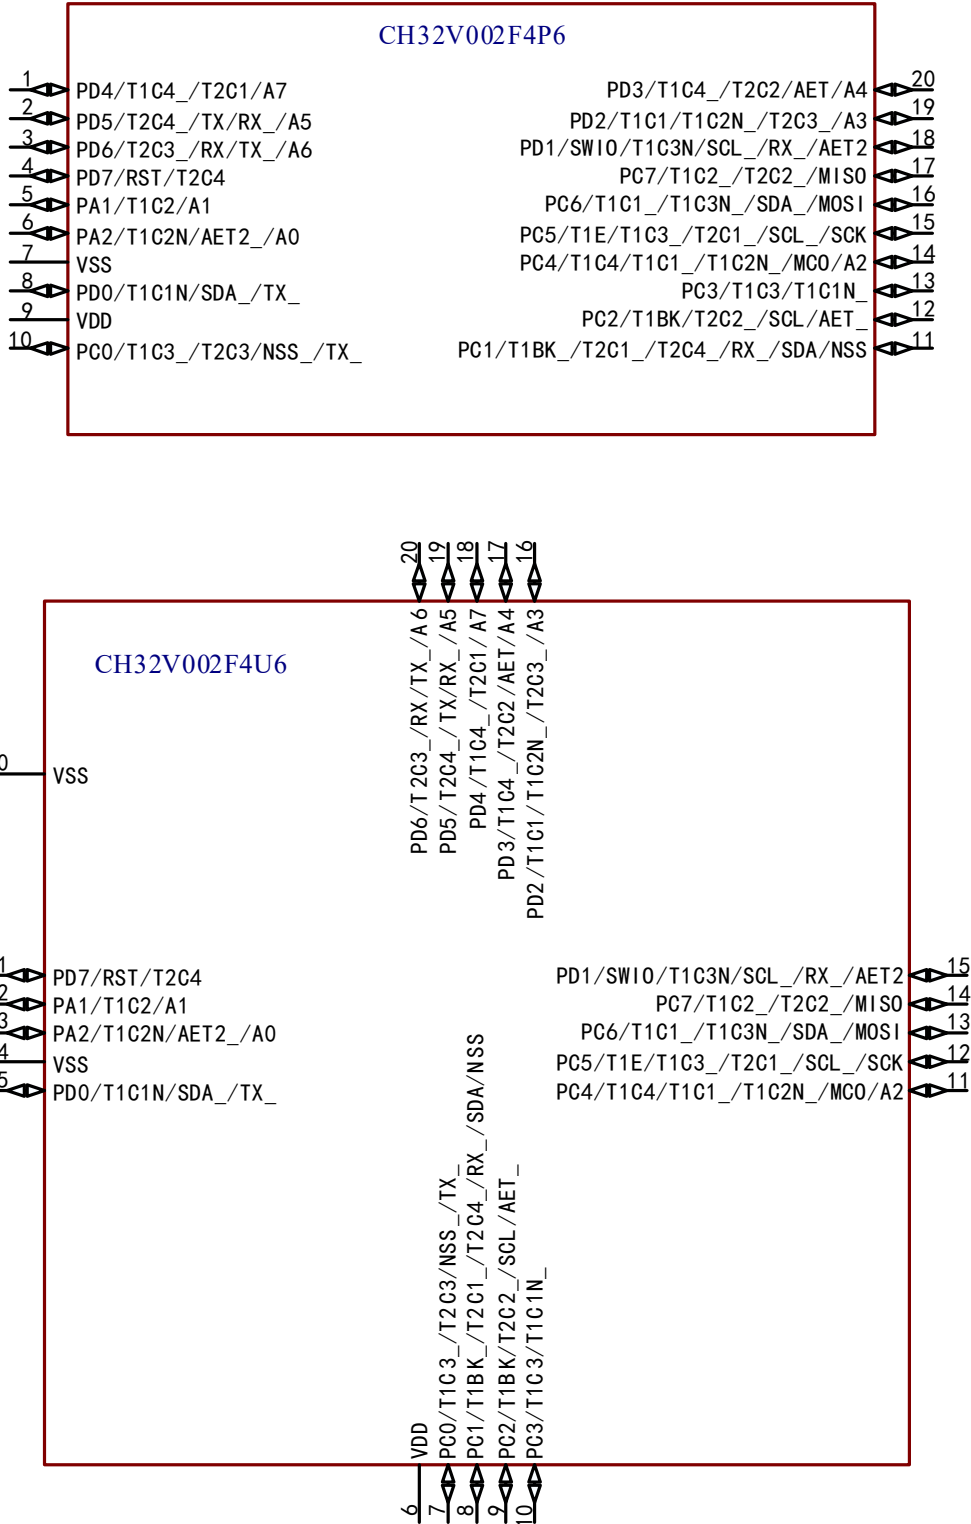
CH32V002F4P6

1 PD4/T1C4_/T2C1/A7
2 PD5/T2C4_/TX/RX_/A5
3 PD6/T2C3_/RX/TX_/A6
4 PD7/RST/T2C4
5 PA1/T1C2/A1
6 PA2/T1C2N/AET2_/A0
7 VSS
8 PD0/T1C1N/SDA_/TX_
9 VDD
10 PC0/T1C3_/T2C3/NSS_/TX_

PD3/T1C4_/T2C2/AET/A4 20
PD2/T1C1/T1C2N_/T2C3_/A3 19
PD1/SWIO/T1C3N/SCL_/RX_/AET2 18
PC7/T1C2_/T2C2_/MISO 17
PC6/T1C1_/T1C3N_/SDA_/MOSI 16
PC5/T1E/T1C3_/T2C1_/SCL_/SCK 15
PC4/T1C4/T1C1_/T1C2N_/MCO/A2 14
PC3/T1C3/T1C1N_ 13
PC2/T1BK/T2C2_/SCL/AET_ 12
PC1/T1BK_/T2C1_/T2C4_/RX_/SDA/NSS 11

CH32V002F4U6

20 PD6/T2C3_/RX/TX_/A6
19 PD5/T2C4_/TX/RX_/A5
18 PD4/T1C4_/T2C1/A7
17 PD3/T1C4_/T2C2/AET/A4
16 PD2/T1C1/T1C2N_/T2C3_/A3

0 VSS

1 PD7/RST/T2C4
2 PA1/T1C2/A1
3 PA2/T1C2N/AET2_/A0
4 VSS
5 PD0/T1C1N/SDA_/TX_

PD1/SWIO/T1C3N/SCL_/RX_/AET2 15
PC7/T1C2_/T2C2_/MISO 14
PC6/T1C1_/T1C3N_/SDA_/MOSI 13
PC5/T1E/T1C3_/T2C1_/SCL_/SCK 12
PC4/T1C4/T1C1_/T1C2N_/MCO/A2 11

6 VDD
7 PC0/T1C3_/T2C3/NSS_/TX_
8 PC1/T1BK_/T2C1_/T2C4_/RX_/SDA/NSS
9 PC2/T1BK/T2C2_/SCL/AET_
10 PC3/T1C3/T1C1N_